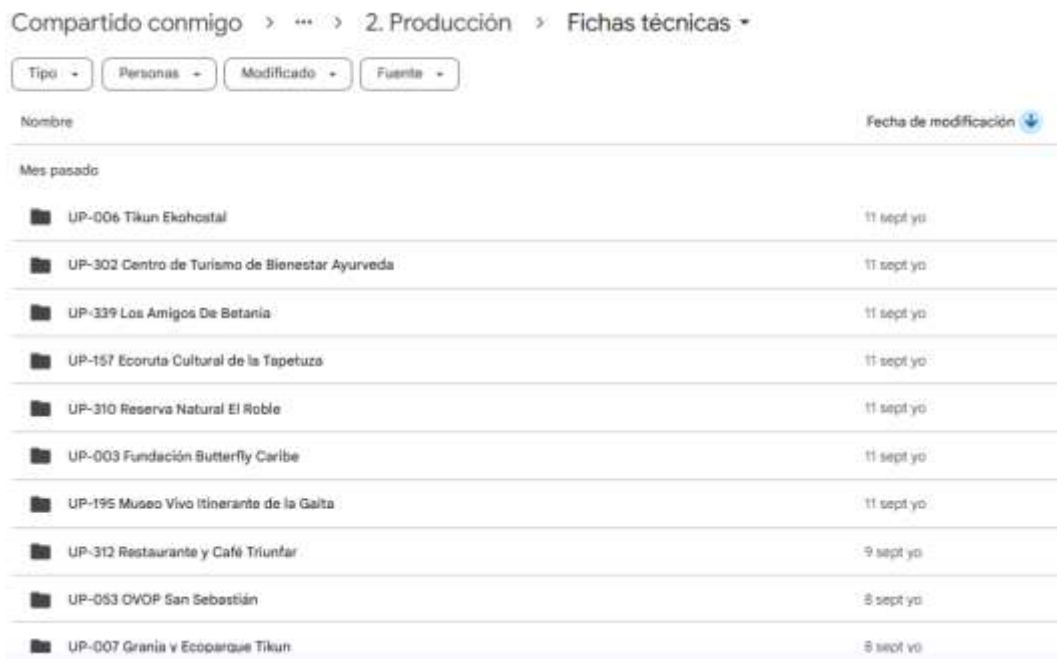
Compartido conmigo > ··· > 2. Producción > Fichas técnicas

Tipo | Personas | Modificado | Fuente

| Nombre | Fecha de modificación |
|---|---|
| Mes pasado | |
| UP-006 Tikun Ekohostal | 11 sept yo |
| UP-302 Centro de Turismo de Bienestar Ayurveda | 11 sept yo |
| UP-339 Los Amigos De Betania | 11 sept yo |
| UP-157 Ecoruta Cultural de la Tapetuza | 11 sept yo |
| UP-310 Reserva Natural El Roble | 11 sept yo |
| UP-003 Fundación Butterfly Caribe | 11 sept yo |
| UP-195 Museo Vivo Itinerante de la Gaita | 11 sept yo |
| UP-312 Restaurante y Café Triunfar | 9 sept yo |
| UP-053 OVOP San Sebastián | 8 sept yo |
| UP-007 Granja y Ecoparque Tikun | 8 sept yo |